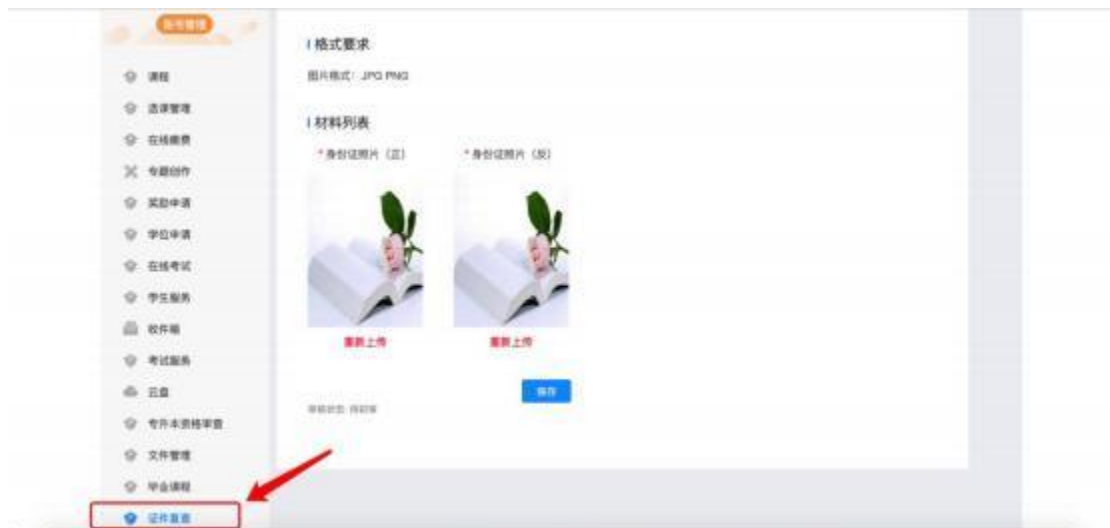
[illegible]

课程
选课管理
在线缴费
专题创作
奖励申请
学位申请
在线考试
学生服务
收件箱
考试服务
云盘
专升本资格审查
文件管理
毕业课程
证件复查

格式要求

图片格式：JPG PNG

材料列表

*身份证照片（正）

*身份证照片（反）

重新上传

重新上传

保存

审核状态：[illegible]